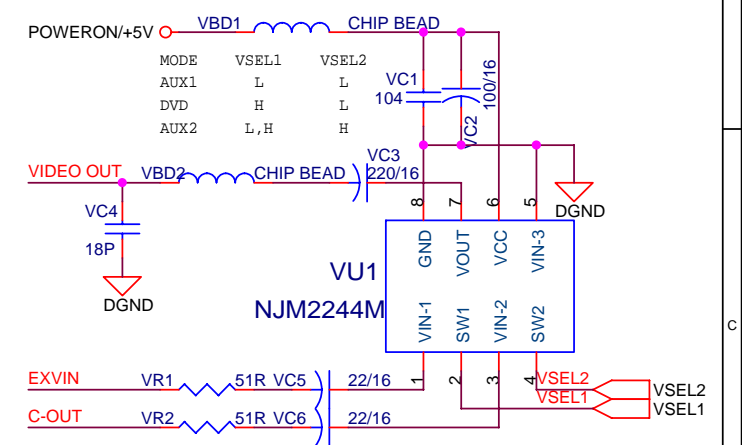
POWERON/+5V VBD1 CHIP BEAD

| MODE | VSEL1 | VSEL2 |
|---|---|---|
| AUX1 | L | L |
| DVD | H | L |
| AUX2 | L,H | H |

VC1 104
VC2 100/16

VIDEO OUT VBD2 CHIP BEAD
VC3 220/16
VC4 18P
DGND
DGND

8 7 6 5
GND VOUT VCC VIN-3
VU1
NJM2244M
VIN-1 SW1 VIN-2 SW2
1 2 3 4

EXVIN VR1 51R VC5 22/16
C-OUT VR2 51R VC6 22/16
VSEL2
VSEL1
VSEL2
VSEL1
C